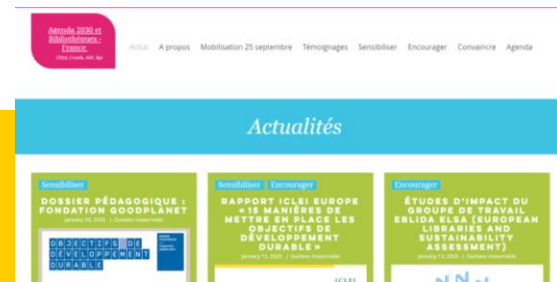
Agenda 2030 et Bibliothèques : France

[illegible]

Actus A propos Mobilisation 25 septembre Témoignages Sensibiliser Encourager Convaincre Agenda

Actualités

Sensibiliser

DOSSIER PÉDAGOGIQUE : FONDATION GOODPLANET

January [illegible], 2020 | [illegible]

OBJECTIFS DE DÉVELOPPEMENT DURABLE

Sensibiliser Encourager

RAPPORT ICLEI EUROPE « 15 MANIÈRES DE METTRE EN PLACE LES OBJECTIFS DE DÉVELOPPEMENT DURABLE »

January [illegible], 2020 | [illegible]

ICLEI

Encourager

ÉTUDES D'IMPACT DU GROUPE DE TRAVAIL EBLIDA ELSA (EUROPEAN LIBRARIES AND SUSTAINABILITY ASSESSMENT)

January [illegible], 2020 | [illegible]